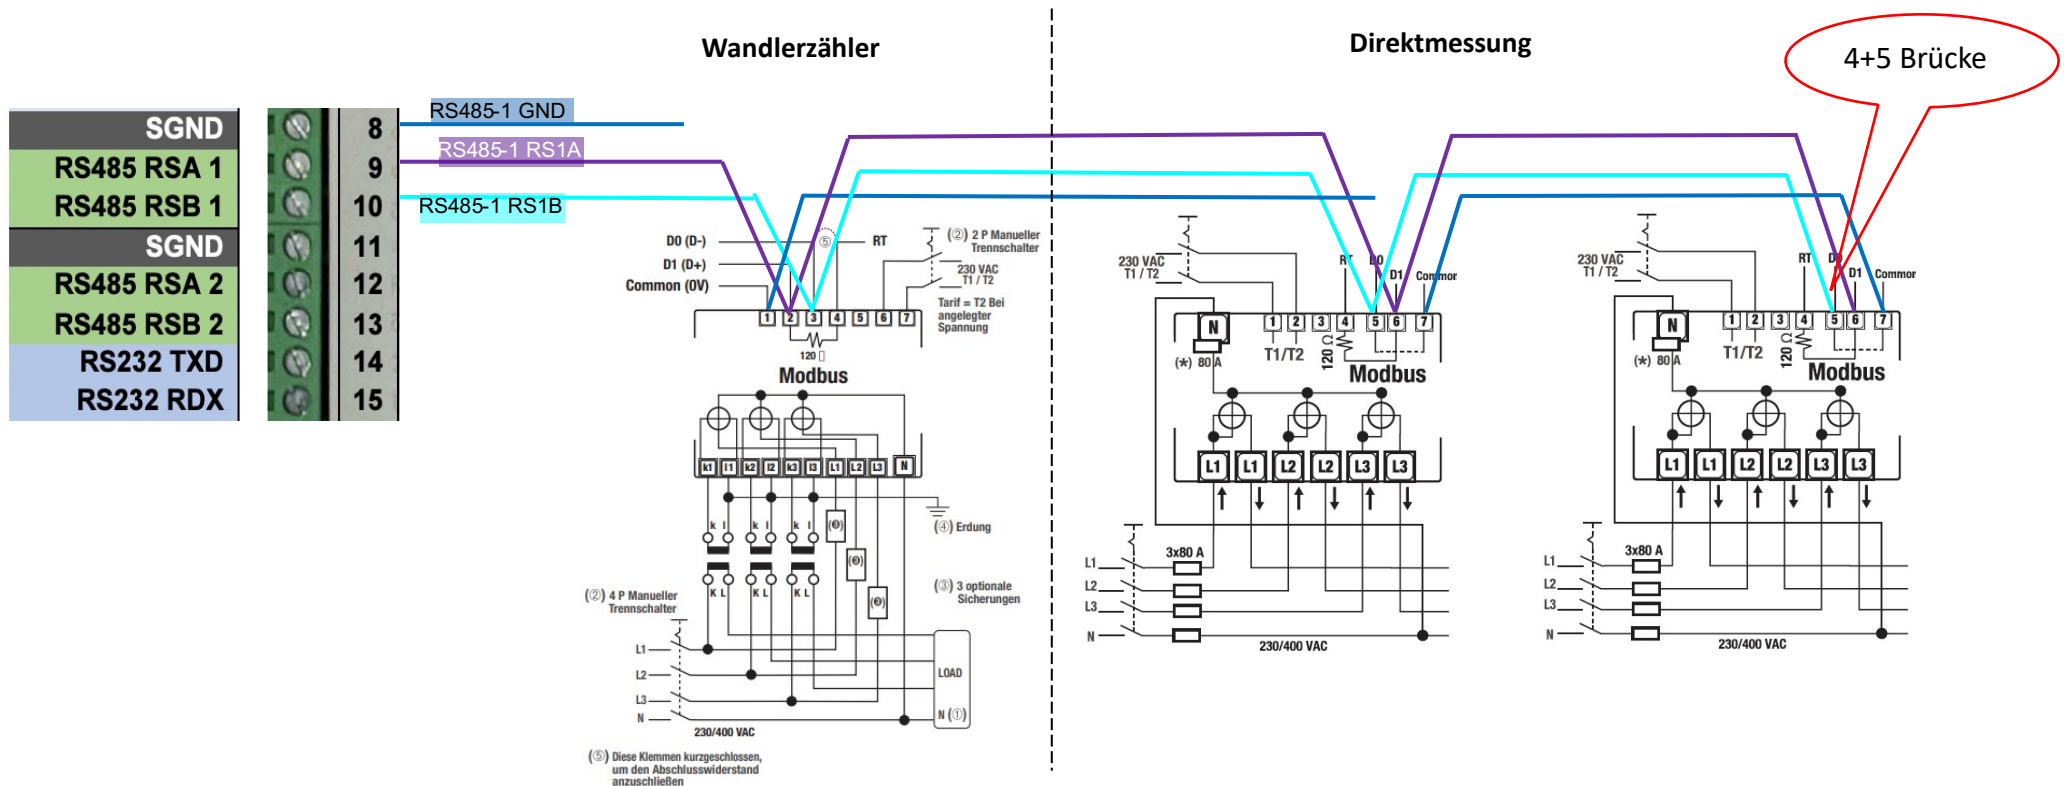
Wandlerzähler

Direktmessung

4+5 Brücke

| SGND | 8 |
|---|---|
| RS485 RSA 1 | 9 |
| RS485 RSB 1 | 10 |
| SGND | 11 |
| RS485 RSA 2 | 12 |
| RS485 RSB 2 | 13 |
| RS232 TXD | 14 |
| RS232 RDX | 15 |

RS485-1 GND
RS485-1 RS1A
RS485-1 RS1B

D0 (D-)
D1 (D+)
Common (0V)
⑤
RT
② 2 P Manueller Trennschalter
230 VAC T1 / T2
Tarif = T2 Bei angelegter Spannung
1 2 3 4 5 6 7
120
Modbus
k1 l1 k2 l2 k3 l3 L1 L2 L3 N
④ Erdung
k l k l k l
K L K L K L
③ 3 optionale Sicherungen
② 4 P Manueller Trennschalter
L1
L2
L3
N
LOAD
N ①
230/400 VAC
⑤ Diese Klemmen kurzgeschlossen, um den Abschlusswiderstand anzuschließen

230 VAC T1 / T2
RT D0 D1 Common
N
1 2 3 4 5 6 7
(*) 80 A
T1/T2
120 Ω
Modbus
L1 L1 L2 L2 L3 L3
3x80 A
L1
L2
L3
N
230/400 VAC

230 VAC T1 / T2
RT D0 D1 Commor
N
1 2 3 4 5 6 7
(*) 80 A
T1/T2
120 Ω
Modbus
L1 L1 L2 L2 L3 L3
3x80 A
L1
L2
L3
N
230/400 VAC